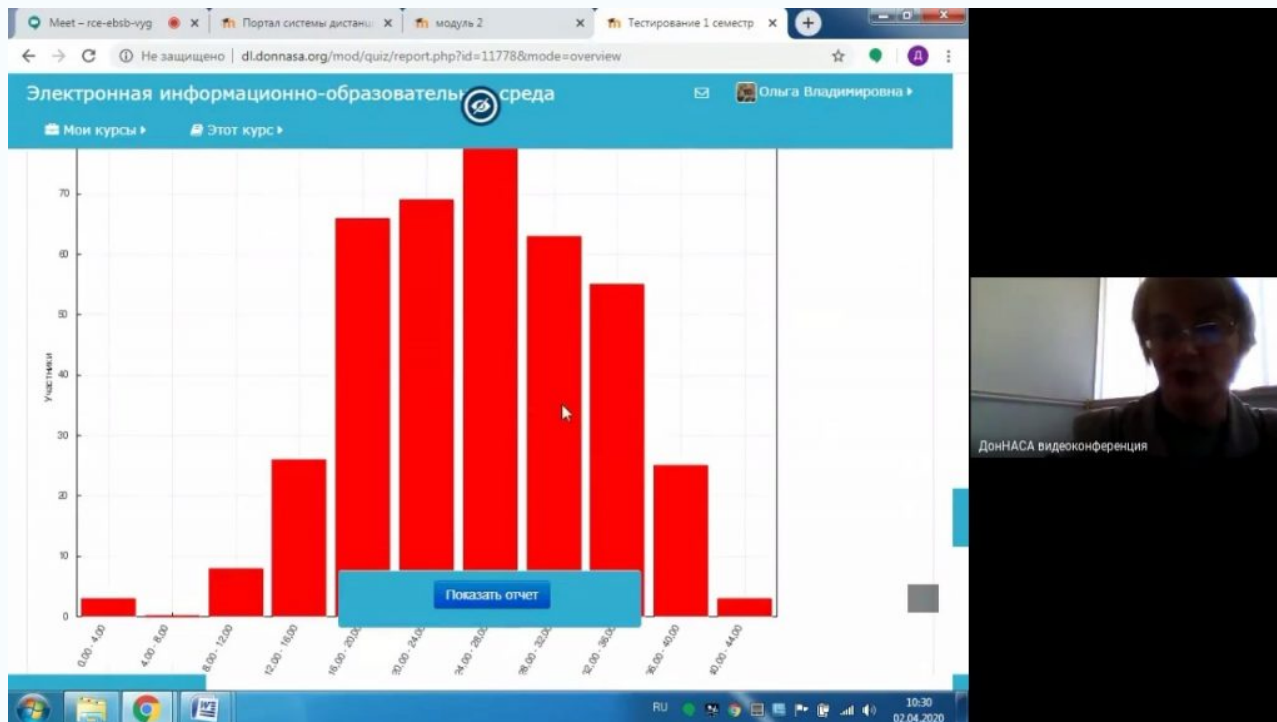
Meet – rce-ebsb-vyg × Портал системы дистанц × модуль 2 × Тестирование 1 семестр ×

Не защищено | dl.donnasa.org/mod/quiz/report.php?id=11778&mode=overview

Электронная информационно-образователь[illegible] среда

Ольга Владимировна

Мои курсы Этот курс

70
60
50
40
30
20
10
0

Участники

Показать отчет

0,00 - 4,00
4,00 - 8,00
8,00 - 12,00
12,00 - 16,00
16,00 - 20,00
20,00 - 24,00
24,00 - 28,00
28,00 - 32,00
32,00 - 36,00
36,00 - 40,00
40,00 - 44,00

ДонНАСА видеоконференция

RU 10:30 02.04.2020